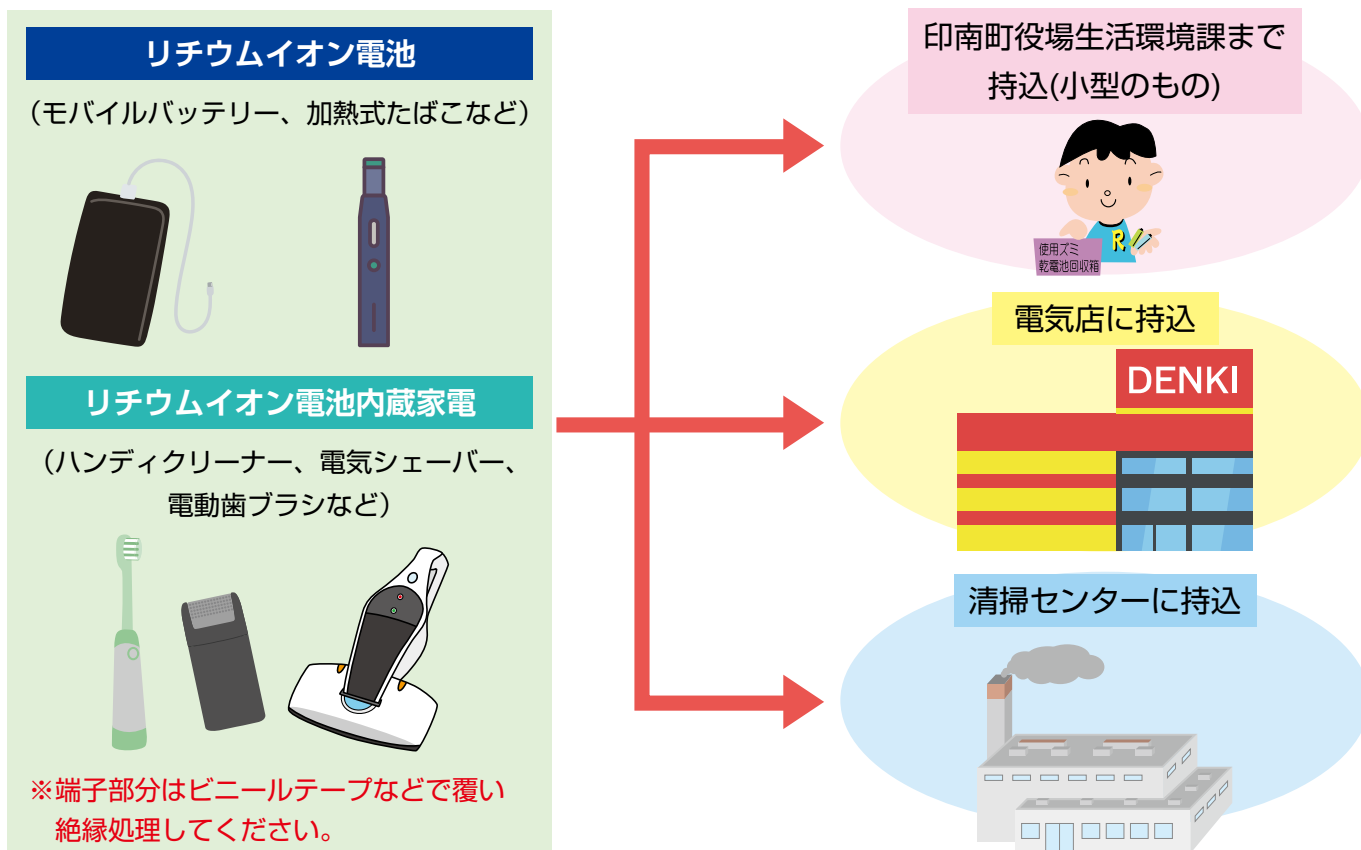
リチウムイオン電池

（モバイルバッテリー、加熱式たばこなど）

リチウムイオン電池内蔵家電

（ハンディクリーナー、電気シェーバー、電動歯ブラシなど）

※端子部分はビニールテープなどで覆い絶縁処理してください。

印南町役場生活環境課まで持込(小型のもの)

使用ズミ
乾電池回収箱

電気店に持込

DENKI

清掃センターに持込